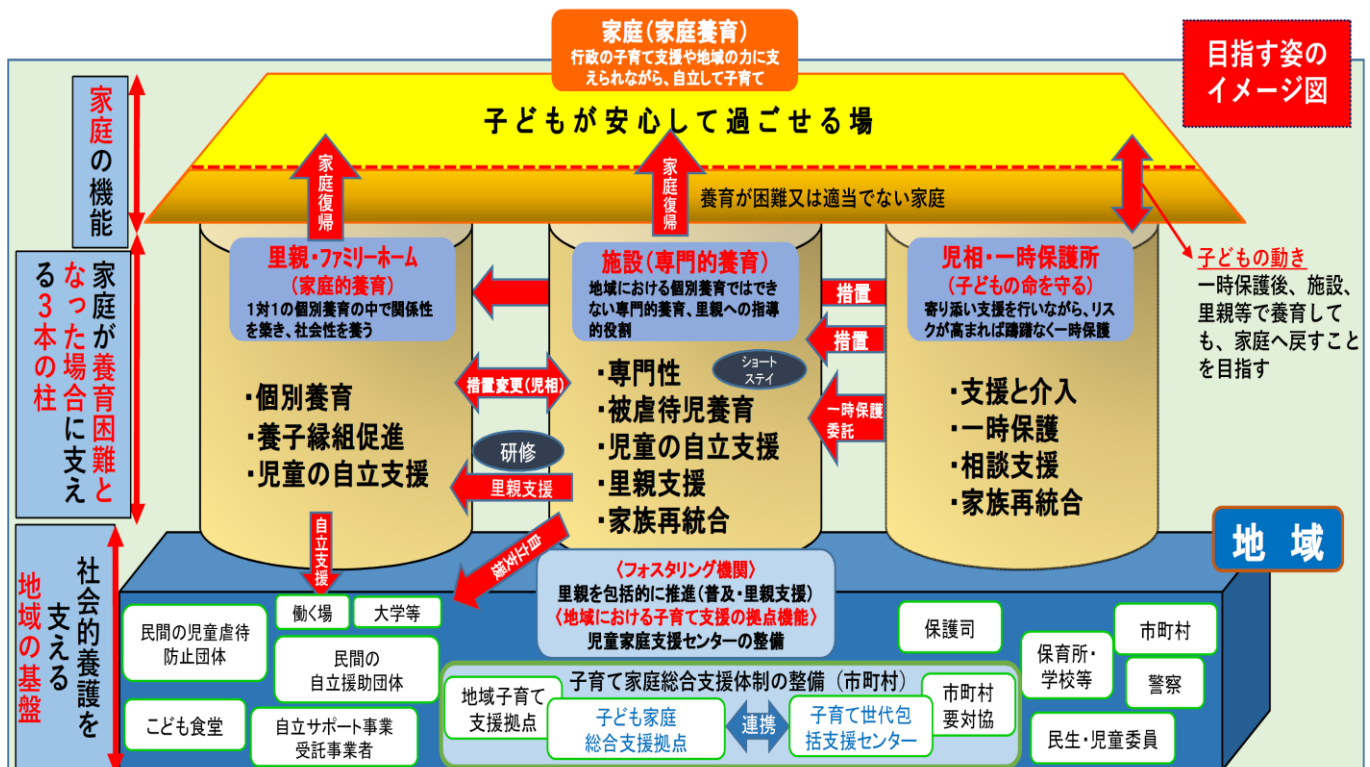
家庭（家庭養育）
行政の子育て支援や地域の力に支えられながら、自立して子育て

目指す姿のイメージ図

子どもが安心して過ごせる場

家庭の機能

家庭が養育困難となった場合に支える3本の柱

地域の基盤 社会的養護を支える

家庭復帰

家庭復帰

養育が困難又は適当でない家庭

子どもの動き
一時保護後、施設、里親等で養育しても、家庭へ戻すことを目指す

里親・ファミリーホーム
（家庭的養育）
1対1の個別養育の中で関係性を築き、社会性を養う

・個別養育
・養子縁組促進
・児童の自立支援

施設（専門的養育）
地域における個別養育ではできない専門的養育、里親への指導的役割

・専門性
・被虐待児養育
・児童の自立支援
・里親支援
・家族再統合

ショートステイ

児相・一時保護所
（子どもの命を守る）
寄り添い支援を行いながら、リスクが高まれば躊躇なく一時保護

・支援と介入
・一時保護
・相談支援
・家族再統合

措置

措置

措置変更（児相）

研修

里親支援

一時保護委託

自立支援

自立支援

地域

〈フォスタリング機関〉
里親を包括的に推進（普及・里親支援）
〈地域における子育て支援の拠点機能〉
児童家庭支援センターの整備

働く場

大学等

民間の児童虐待防止団体

民間の自立援助団体

こども食堂

自立サポート事業受託事業者

保護司

市町村

保育所・学校等

警察

子育て家庭総合支援体制の整備（市町村）

地域子育て支援拠点

子ども家庭総合支援拠点

連携

子育て世代包括支援センター

市町村要対協

民生・児童委員